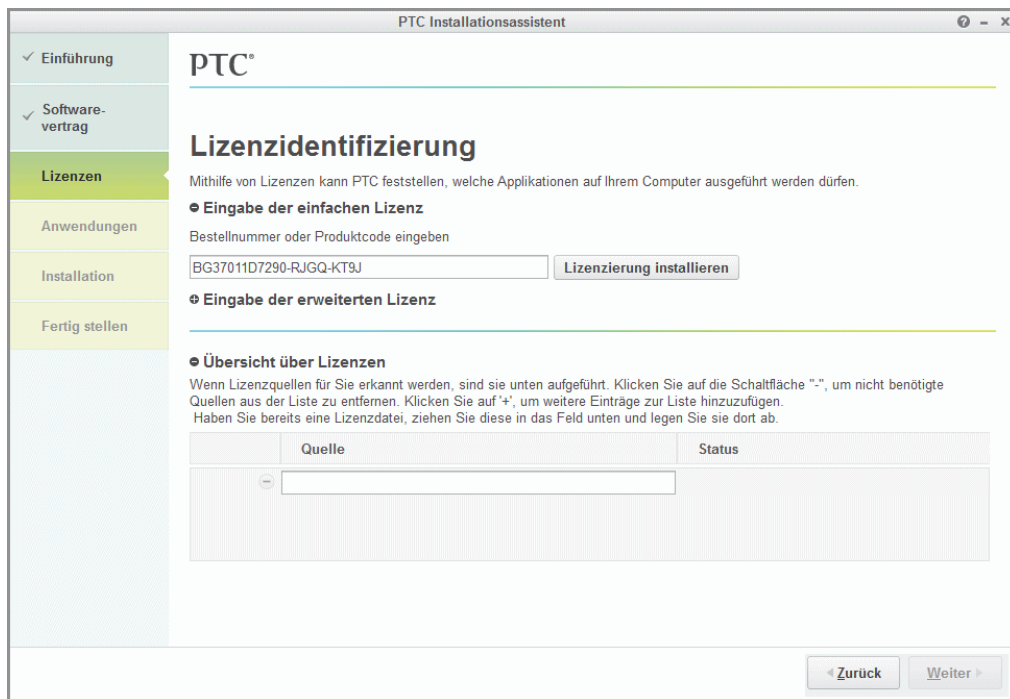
PTC Installationsassistent

Einführung

Software-vertrag

Lizenzen

Anwendungen

Installation

Fertig stellen

PTC®

Lizenzidentifizierung

Mithilfe von Lizenzen kann PTC feststellen, welche Applikationen auf Ihrem Computer ausgeführt werden dürfen.

Eingabe der einfachen Lizenz

Bestellnummer oder Produktcode eingeben

BG37011D7290-RJGQ-KT9J

Lizenzierung installieren

Eingabe der erweiterten Lizenz

Übersicht über Lizenzen

Wenn Lizenzquellen für Sie erkannt werden, sind sie unten aufgeführt. Klicken Sie auf die Schaltfläche "-", um nicht benötigte Quellen aus der Liste zu entfernen. Klicken Sie auf '+', um weitere Einträge zur Liste hinzuzufügen.
Haben Sie bereits eine Lizenzdatei, ziehen Sie diese in das Feld unten und legen Sie sie dort ab.

| | Quelle | Status |
|---|---|---|
| − | | |

Zurück

Weiter